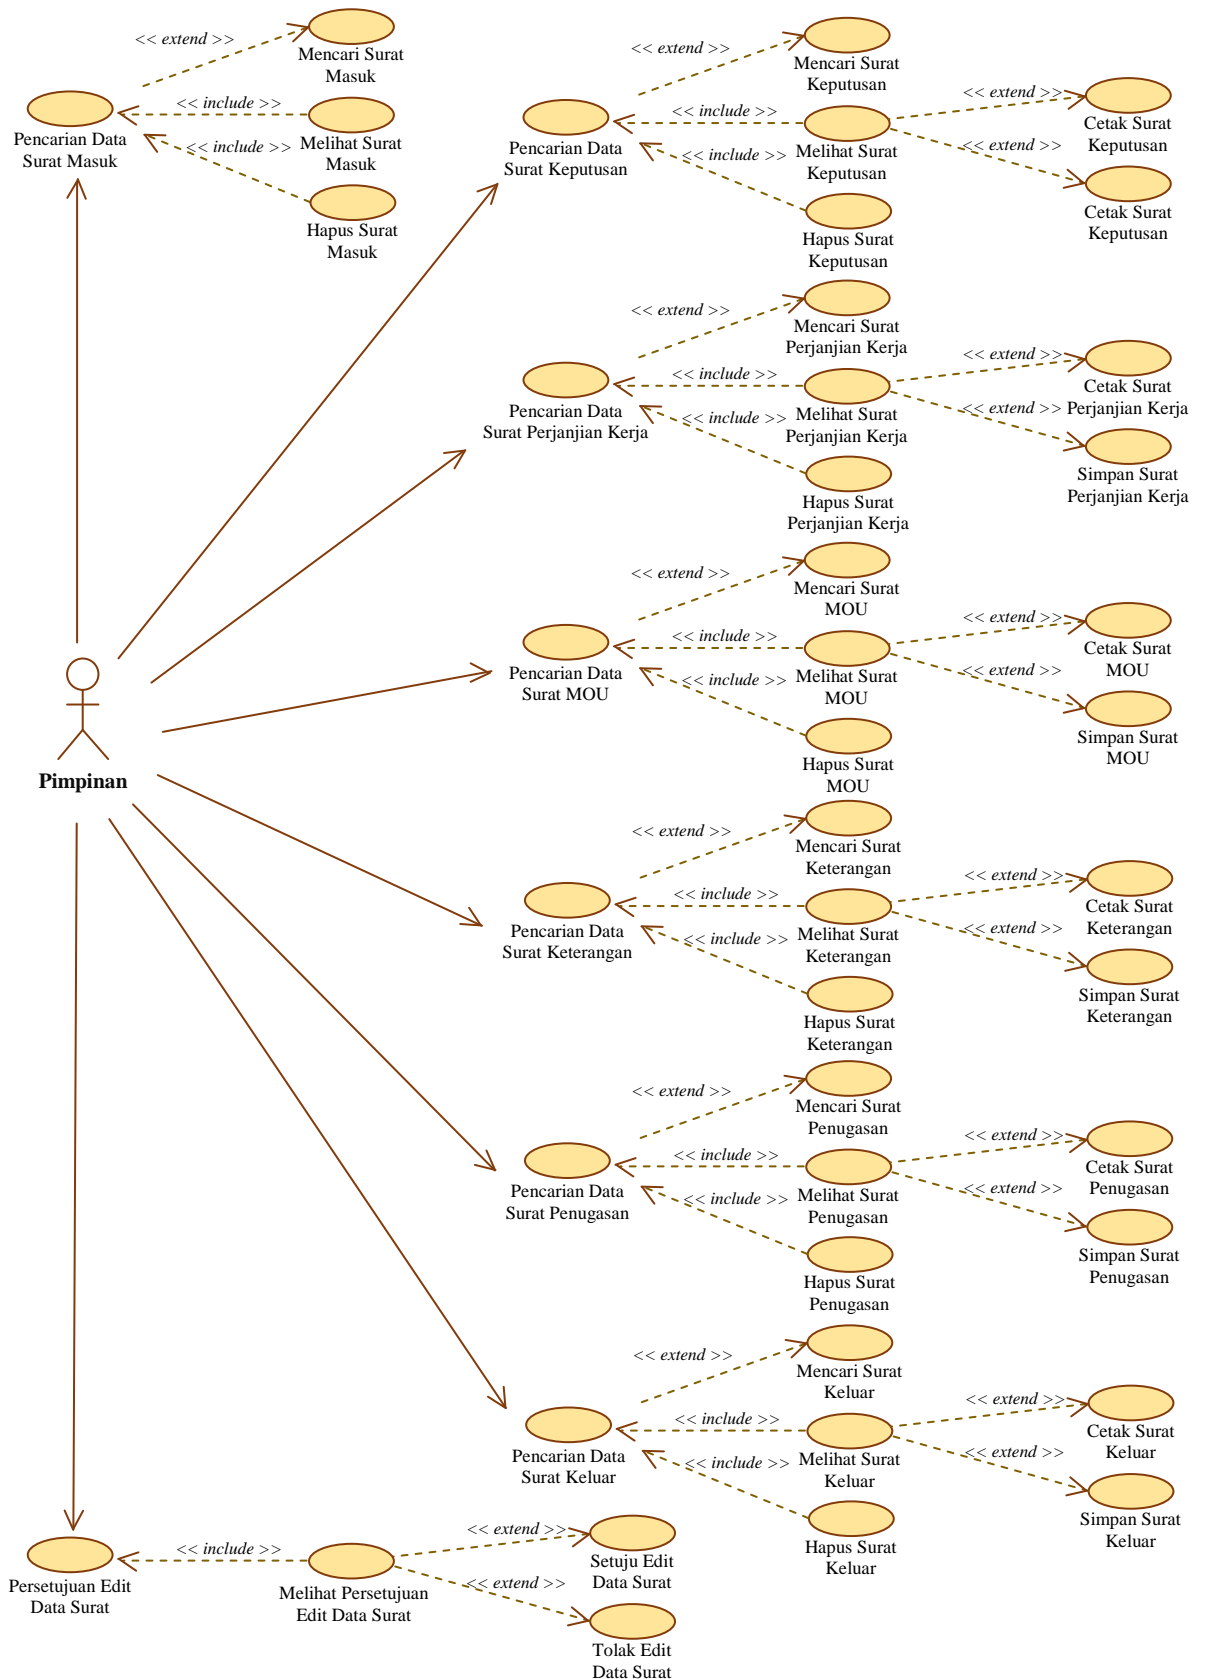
<< extend >>
Mencari Surat Masuk
<< include >>
Pencarian Data Surat Masuk
Melihat Surat Masuk
<< include >>
Hapus Surat Masuk

<< extend >>
Mencari Surat Keputusan
<< include >>
Pencarian Data Surat Keputusan
<< include >>
Melihat Surat Keputusan
<< extend >>
Cetak Surat Keputusan
<< extend >>
Cetak Surat Keputusan
Hapus Surat Keputusan

<< extend >>
Mencari Surat Perjanjian Kerja
<< include >>
Pencarian Data Surat Perjanjian Kerja
<< include >>
Melihat Surat Perjanjian Kerja
<< extend >>
Cetak Surat Perjanjian Kerja
<< extend >>
Simpan Surat Perjanjian Kerja
Hapus Surat Perjanjian Kerja

<< extend >>
Mencari Surat MOU
<< include >>
Pencarian Data Surat MOU
<< include >>
Melihat Surat MOU
<< extend >>
Cetak Surat MOU
<< extend >>
Simpan Surat MOU
Hapus Surat MOU

Pimpinan

<< extend >>
Mencari Surat Keterangan
<< include >>
Pencarian Data Surat Keterangan
<< include >>
Melihat Surat Keterangan
<< extend >>
Cetak Surat Keterangan
<< extend >>
Simpan Surat Keterangan
Hapus Surat Keterangan

<< extend >>
Mencari Surat Penugasan
<< include >>
Pencarian Data Surat Penugasan
<< include >>
Melihat Surat Penugasan
<< extend >>
Cetak Surat Penugasan
<< extend >>
Simpan Surat Penugasan
Hapus Surat Penugasan

<< extend >>
Mencari Surat Keluar
<< include >>
Pencarian Data Surat Keluar
<< include >>
Melihat Surat Keluar
<< extend >>
Cetak Surat Keluar
<< extend >>
Simpan Surat Keluar
Hapus Surat Keluar

Persetujuan Edit Data Surat
<< include >>
Melihat Persetujuan Edit Data Surat
<< extend >>
Setuju Edit Data Surat
<< extend >>
Tolak Edit Data Surat